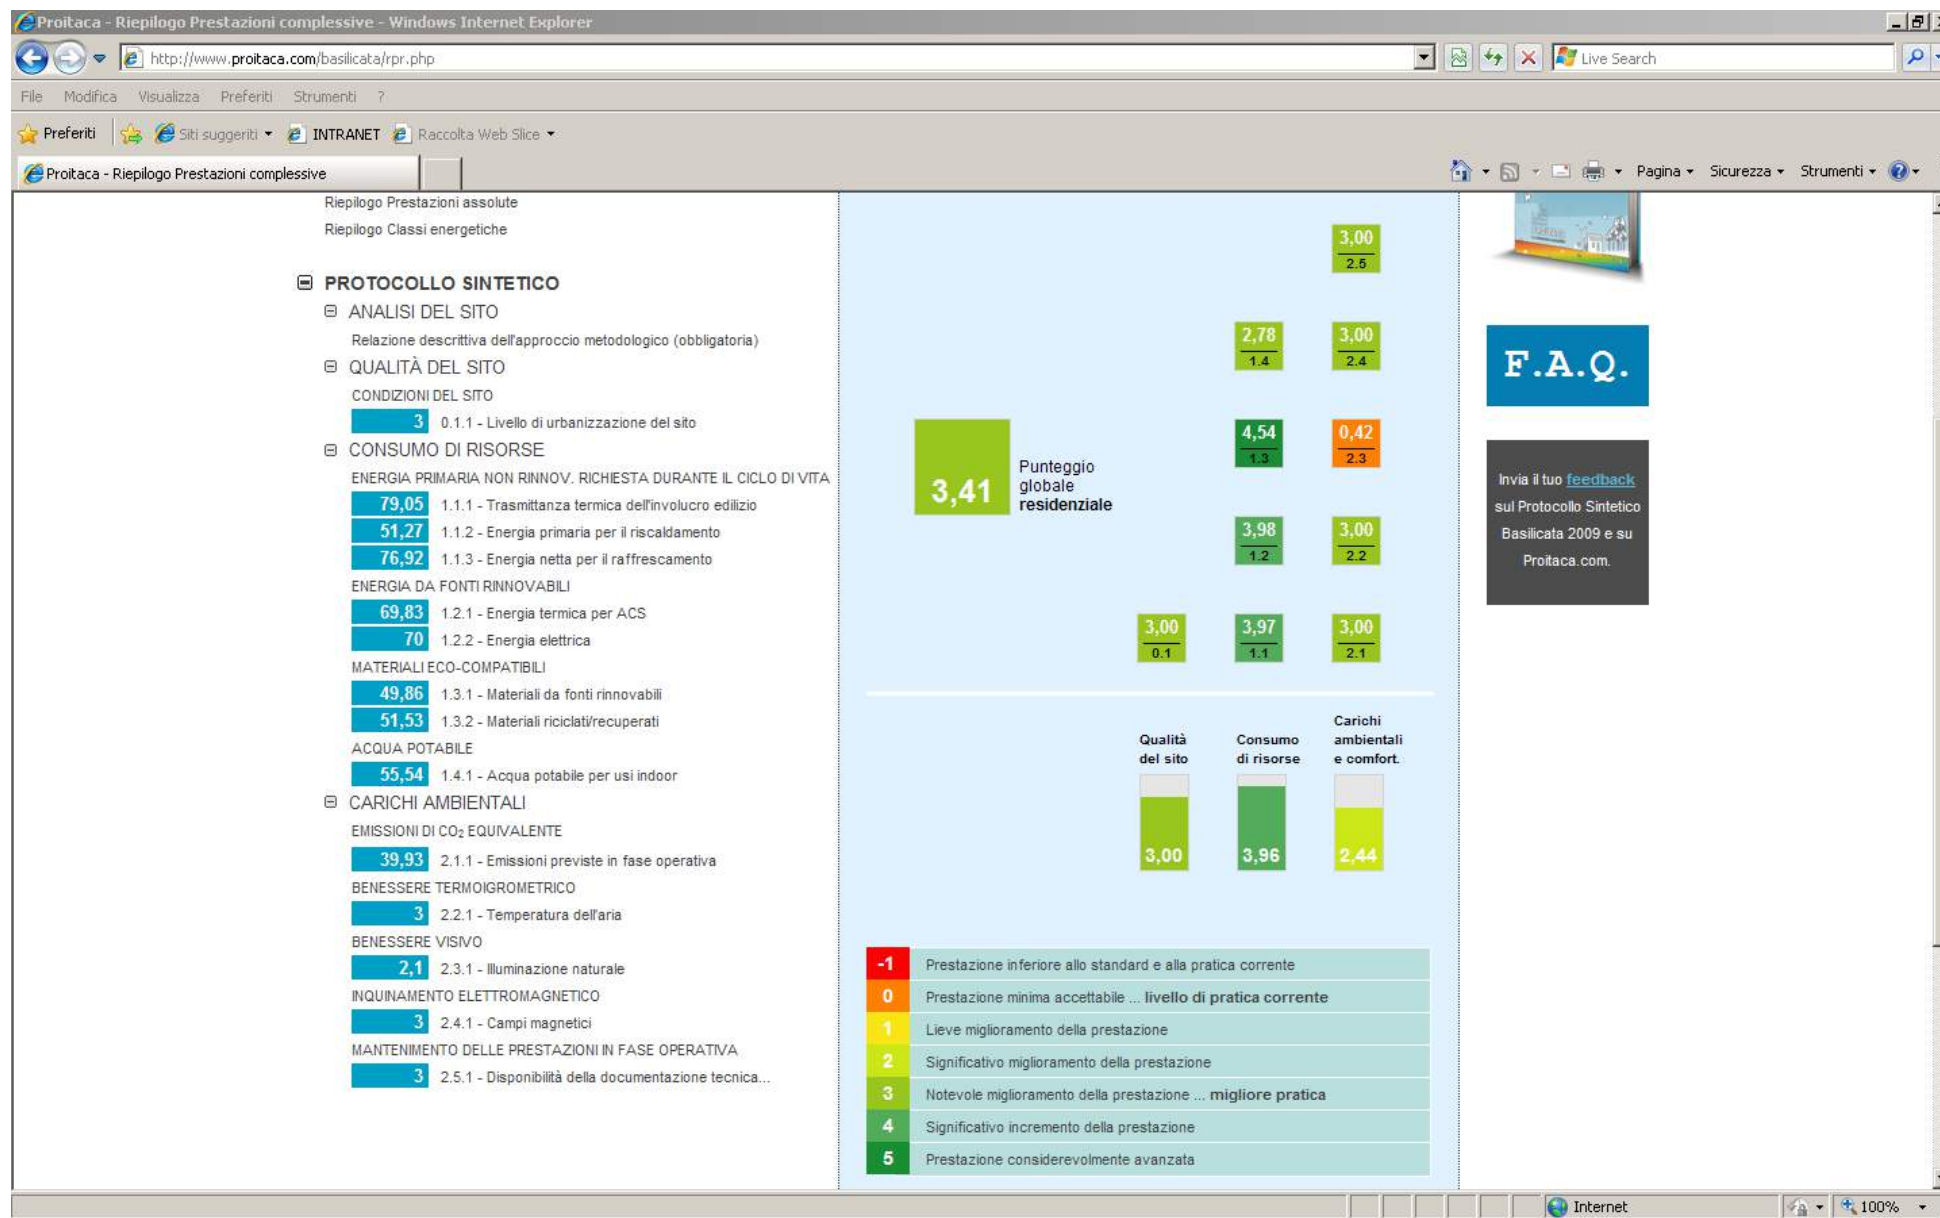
Proitaca - Riepilogo Prestazioni complessive - Windows Internet Explorer

http://www.proitaca.com/basilicata/rpr.php

Live Search

File Modifica Visualizza Preferiti Strumenti ?

Preferiti Siti suggeriti INTRANET Raccolta Web Slice

Proitaca - Riepilogo Prestazioni complessive

Pagina Sicurezza Strumenti

Riepilogo Prestazioni assolute
Riepilogo Classi energetiche

PROTOCOLLO SINTETICO
ANALISI DEL SITO
Relazione descrittiva dell'approccio metodologico (obbligatoria)
QUALITÀ DEL SITO
CONDIZIONI DEL SITO
3 0.1.1 - Livello di urbanizzazione del sito
CONSUMO DI RISORSE
ENERGIA PRIMARIA NON RINNOV. RICHIESTA DURANTE IL CICLO DI VITA
79,05 1.1.1 - Trasmittanza termica dell'involucro edilizio
51,27 1.1.2 - Energia primaria per il riscaldamento
76,92 1.1.3 - Energia netta per il raffrescamento
ENERGIA DA FONTI RINNOVABILI
69,83 1.2.1 - Energia termica per ACS
70 1.2.2 - Energia elettrica
MATERIALI ECO-COMPATIBILI
49,86 1.3.1 - Materiali da fonti rinnovabili
51,53 1.3.2 - Materiali riciclati/recuperati
ACQUA POTABILE
55,54 1.4.1 - Acqua potabile per usi indoor
CARICHI AMBIENTALI
EMISSIONI DI $CO_2$ EQUIVALENTE
39,93 2.1.1 - Emissioni previste in fase operativa
BENESSERE TERMOIGROMETRICO
3 2.2.1 - Temperatura dell'aria
BENESSERE VISIVO
2,1 2.3.1 - Illuminazione naturale
INQUINAMENTO ELETTROMAGNETICO
3 2.4.1 - Campi magnetici
MANTENIMENTO DELLE PRESTAZIONI IN FASE OPERATIVA
3 2.5.1 - Disponibilità della documentazione tecnica...

3,00 2.5
2,78 1.4
3,00 2.4
3,41 Punteggio globale residenziale
4,54 1.3
0,42 2.3
3,98 1.2
3,00 2.2
3,00 0.1
3,97 1.1
3,00 2.1

Qualità del sito
Consumo di risorse
Carichi ambientali e comfort.
3,00
3,96
2,44

-1 Prestazione inferiore allo standard e alla pratica corrente
0 Prestazione minima accettabile ... livello di pratica corrente
1 Lieve miglioramento della prestazione
2 Significativo miglioramento della prestazione
3 Notevole miglioramento della prestazione ... migliore pratica
4 Significativo incremento della prestazione
5 Prestazione considerevolmente avanzata

F.A.Q.

Invia il tuo feedback sul Protocollo Sintetico Basilicata 2009 e su Proitaca.com.

Internet 100%